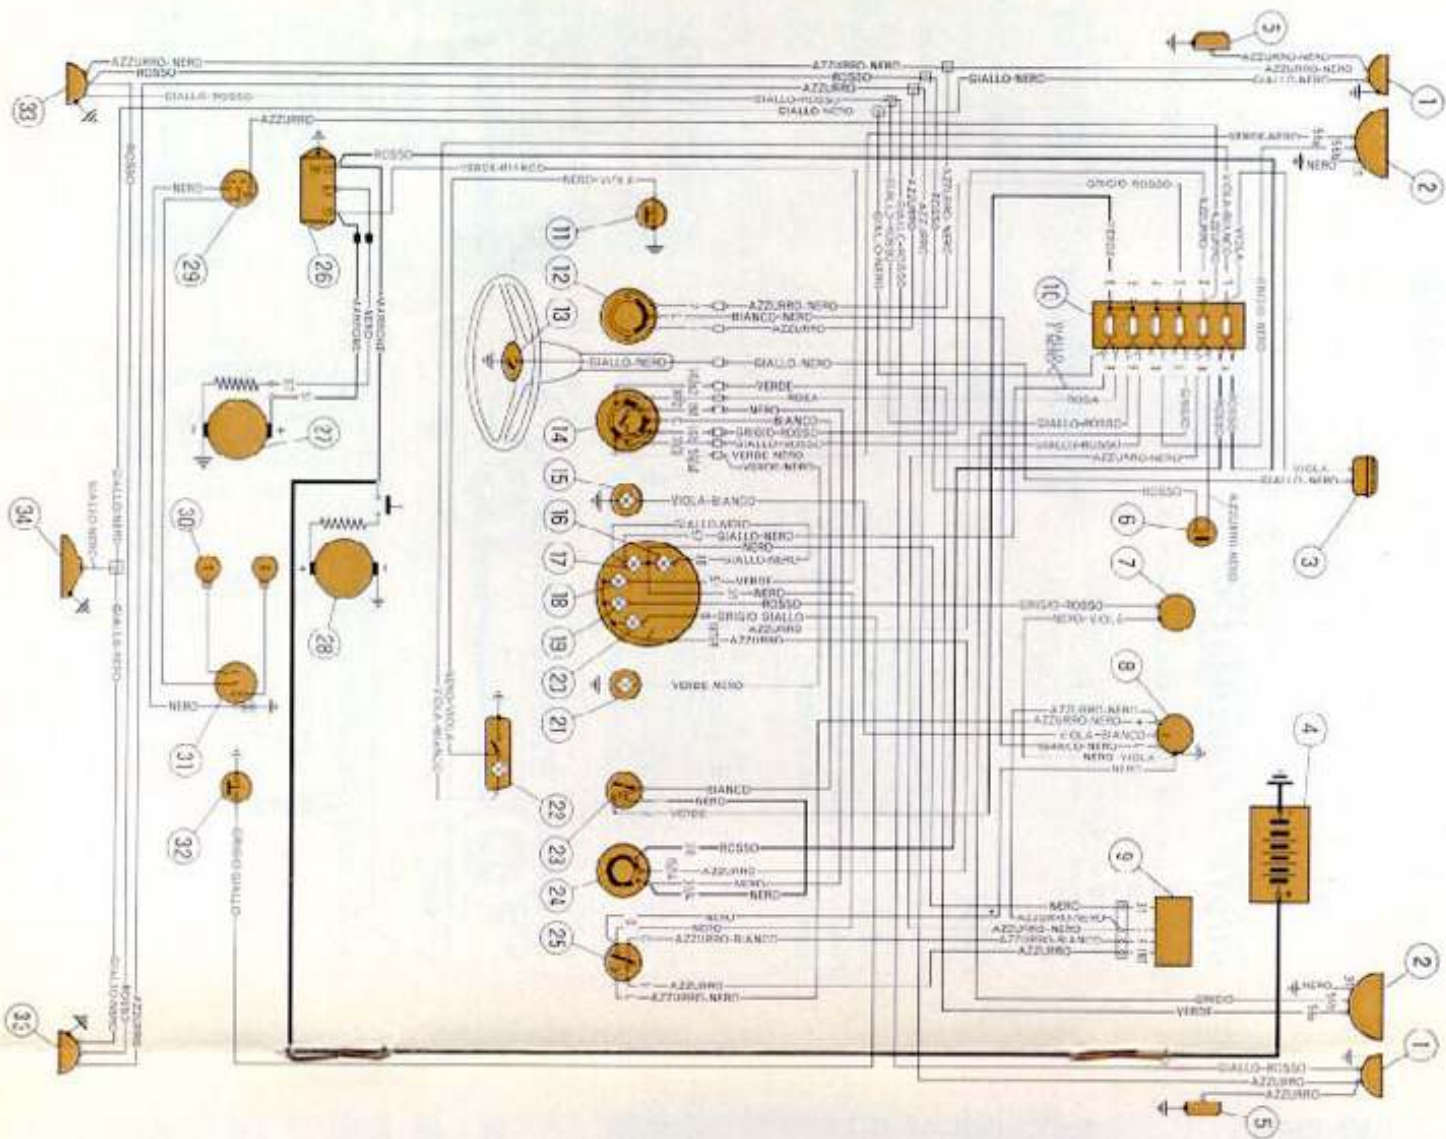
33
AZZURRO-NERO
ROSSO
GIALLO-ROSSO
AZZURRO-NERO
ROSSO
AZZURRO
GIALLO-ROSSO
GIALLO-NERO
GIALLO-NERO
5
AZZURRO-NERO
AZZURRO-NERO
GIALLO-NERO
1
AZZURRO
ROSSO
NERO
29
ROSSO
26
VERDE-BIANCO
NERO-VIOLA
11
VERDE-NERO
NERO
2
GRIGIO-ROSSO
AZZURRO
VIOLA-BIANCO
VIOLA
GRIGIO-NERO
12
AZZURRO-NERO
BIANCO-NERO
AZZURRO
13
GIALLO-NERO
GIALLO-NERO
10
ROSA
27
VERDE
ROSA
NERO
BIANCO
14
GRIGIO-ROSSO
GIALLO-ROSSO
VERDE-NERO
VERDE-NERO
GIALLO-ROSSO
GIALLO-ROSSO
AZZURRO-NERO
VIOLA
GIALLO-NERO
3
15
VIOLA-BIANCO
ROSSO
6
AZZURRO-NERO
34
GIALLO-NERO
GIALLO-NERO
30
16
GIALLO-NERO
GIALLO-NERO
NERO
GIALLO-NERO
17
VERDE
NERO
18
ROSSO
7
GRIGIO-ROSSO
NERO-VIOLA
28
GRIGIO-GIALLO
19
AZZURRO
AZZURRO
20
21
VERDE-NERO
8
AZZURRO-NERO
AZZURRO-NERO
VIOLA-BIANCO
GIALLO-NERO
NERO-VIOLA
NERO
31
NERO
NERO-VIOLA
VIOLA-BIANCO
22
4
BIANCO
NERO
VERDE
32
GRIGIO-GIALLO
23
ROSSO
AZZURRO
NERO
24
NERO
9
NERO
AZZURRO-NERO
AZZURRO-NERO
AZZURRO-BIANCO
AZZURRO
NERO
NERO
AZZURRO-BIANCO
25
AZZURRO
AZZURRO-NERO
2
NERO
GRIGIO
VERDE
33
AZZURRO
ROSSO
GIALLO-NERO
GIALLO-ROSSO
AZZURRO
AZZURRO
1
5